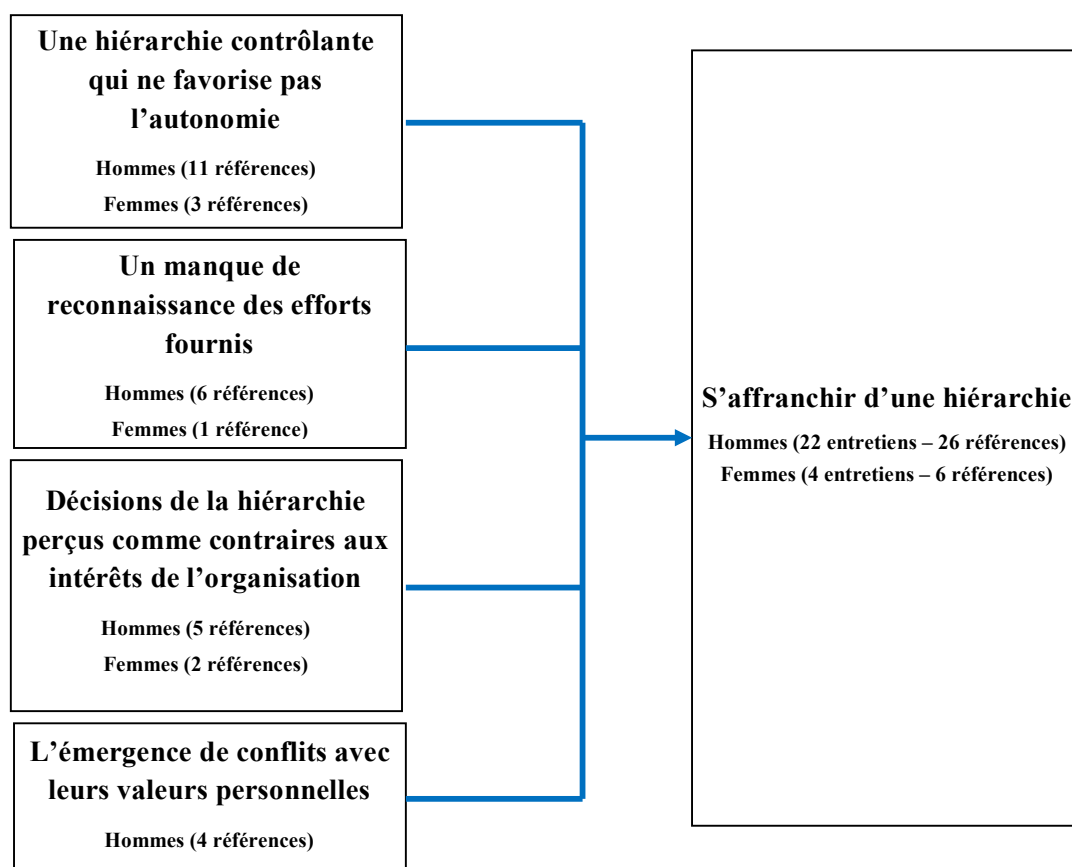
Une hiérarchie contrôlante qui ne favorise pas l'autonomie

Hommes (11 références)

Femmes (3 références)

Un manque de reconnaissance des efforts fournis

Hommes (6 références)

Femmes (1 référence)

Décisions de la hiérarchie perçus comme contraires aux intérêts de l'organisation

Hommes (5 références)

Femmes (2 références)

L'émergence de conflits avec leurs valeurs personnelles

Hommes (4 références)

S'affranchir d'une hiérarchie

Hommes (22 entretiens – 26 références)

Femmes (4 entretiens – 6 références)